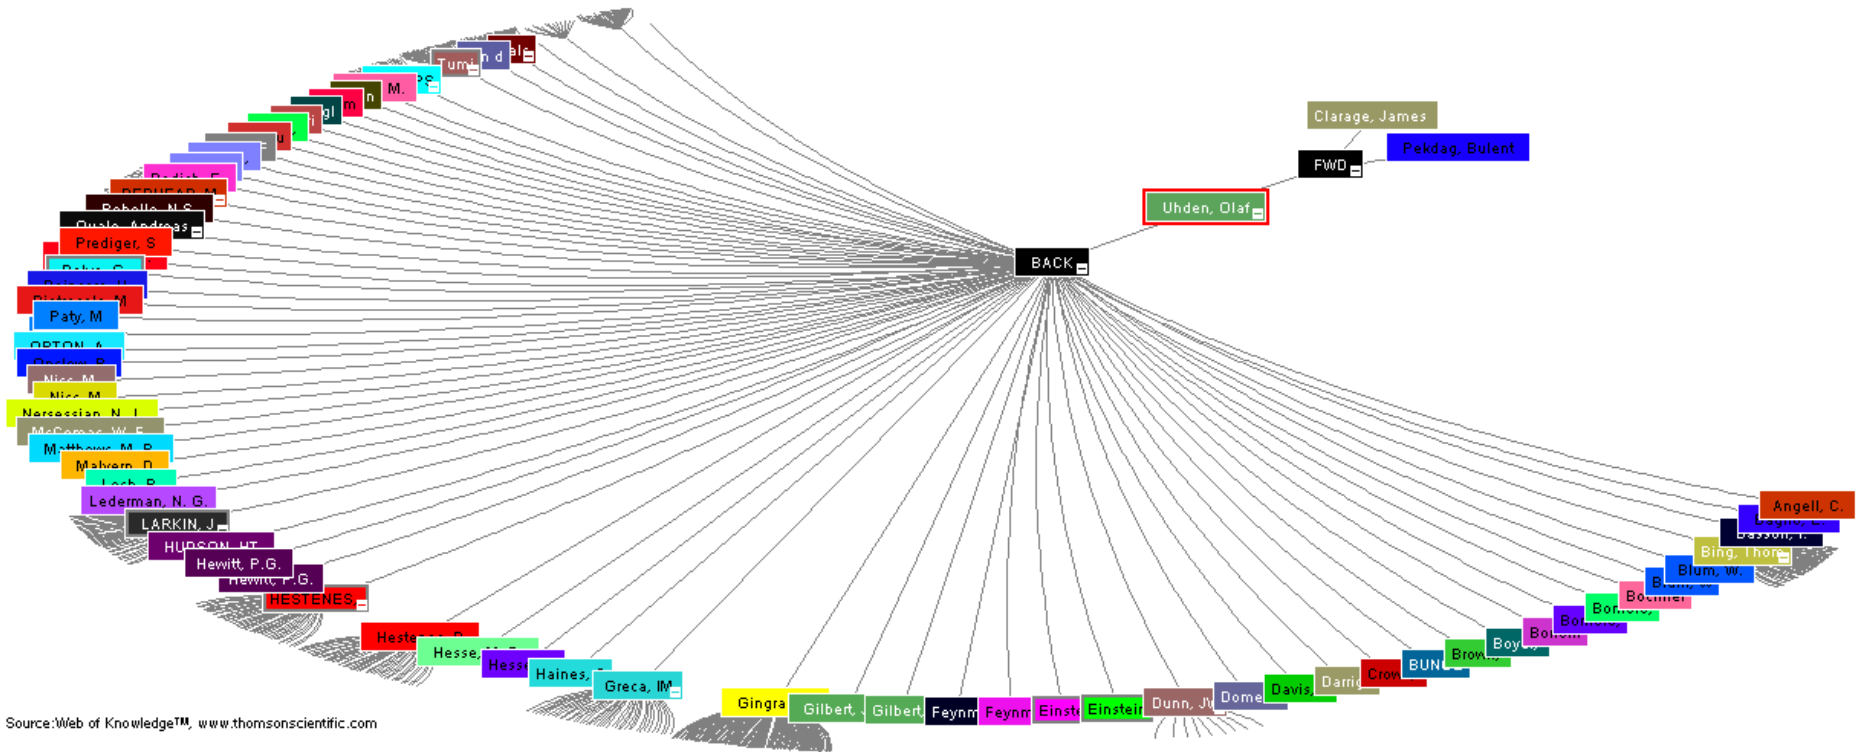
Clarage, James
Pekdag, Bulent
FWD
Uhden, Olaf
BACK
ale
Tumi
n d
Pe
M.
m
gl
i
Radish, E.
REDHEAD, M.
Pehelle, N.S.
Quale, Andreas
Prediger, S
Paty, M
ORTON, A.
Niss, M.
Niss, M
Nersessian, N. J.
McComas, W. F.
Matthews, M. R.
Malvern, D.
Lech, P.
Lederman, N. G.
LARKIN, J
HUDSON, HT
Hewitt, P.G.
Hewitt, P.G.
HESTENES
Hestenes, D.
Hesse, M.
Hesse
Haines, 
Greca, IM
Gingra
Gilbert, J
Gilbert,
Feynm
Feynm
Einste
Einstein
Dunn, J
Dome
Davis,
Darri
Crow
BUNG
Brown
Boyd
Bohm
Bohr,
Bohr,
Bochner
Blum, W.
Blum, W.
Bing, Thom
Basson, I.
Bagno, E.
Angell, C.
Source:Web of Knowledge™, www.thomsonscientific.com